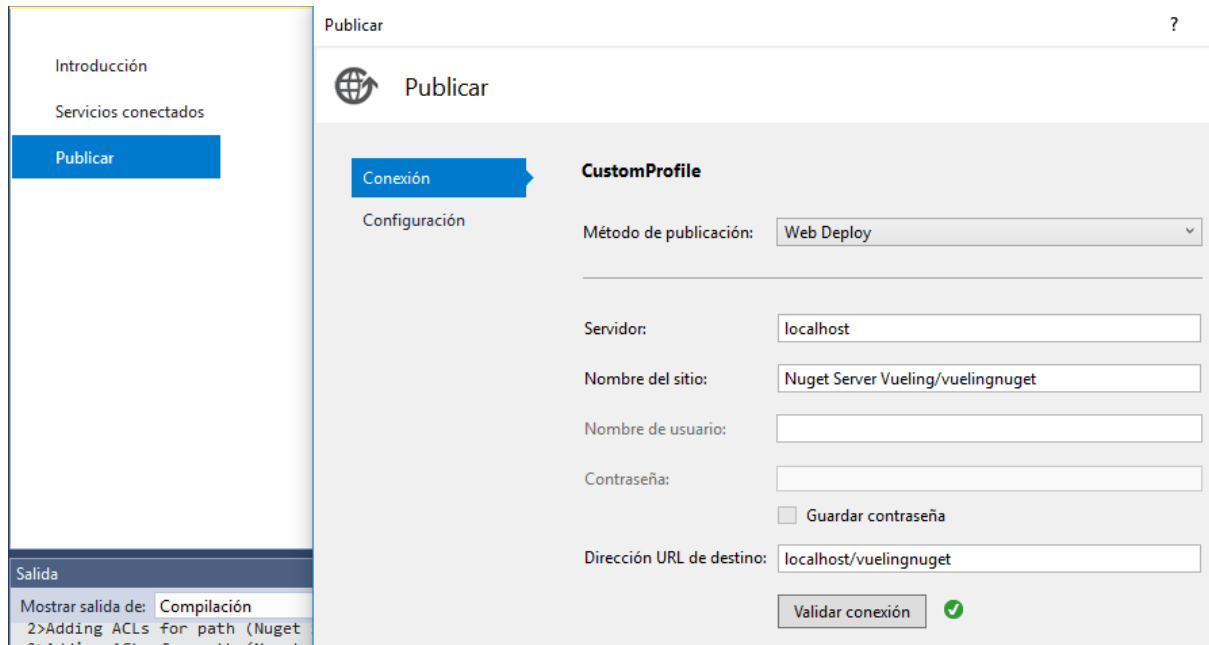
Introducción

Servicios conectados

Publicar

Salida

Mostrar salida de: Compilación

2>Adding ACLs for path (Nuget

Publicar ?

Publicar

Conexión

Configuración

CustomProfile

Método de publicación: Web Deploy

Servidor: localhost

Nombre del sitio: Nuget Server Vueling/vuelingnuget

Nombre de usuario:

Contraseña:

Guardar contraseña

Dirección URL de destino: localhost/vuelingnuget

Validar conexión